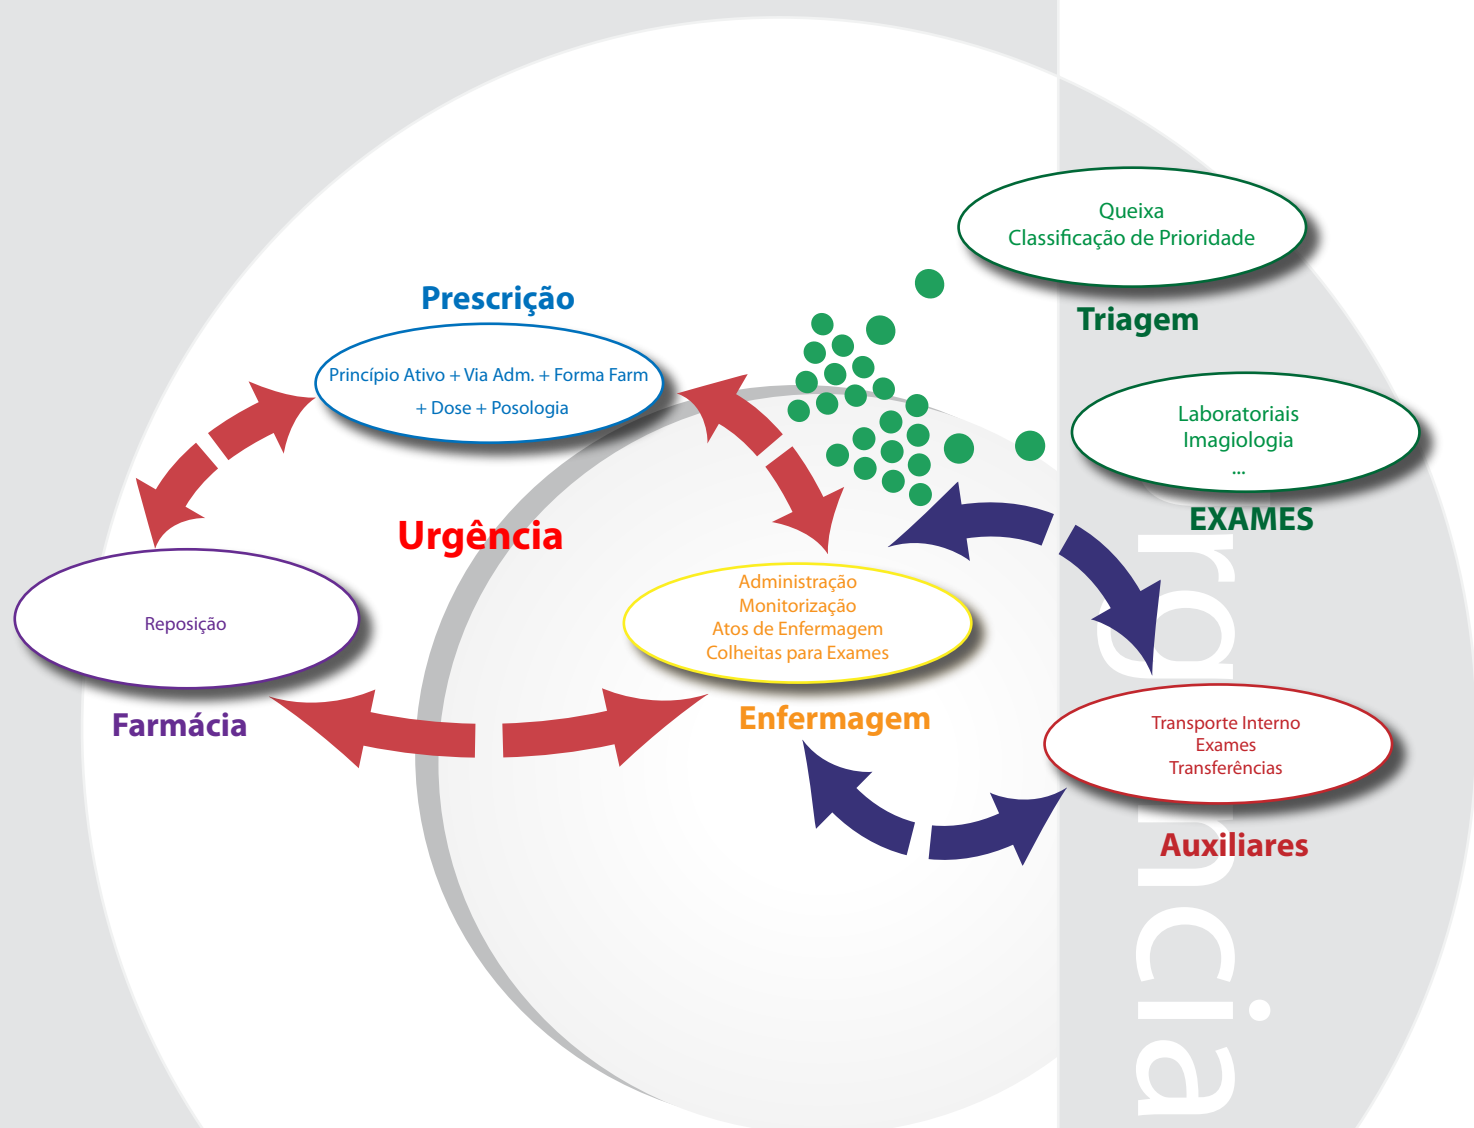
Queixa
Classificação de Prioridade

Triagem

Prescrição

Princípio Ativo + Via Adm. + Forma Farm
+ Dose + Posologia

Laboratoriais
Imagiologia
...

EXAMES

Urgência

Reposição

Administração
Monitorização
Atos de Enfermagem
Colheitas para Exames

Farmácia

Enfermagem

Transporte Interno
Exames
Transferências

Auxiliares

rgência